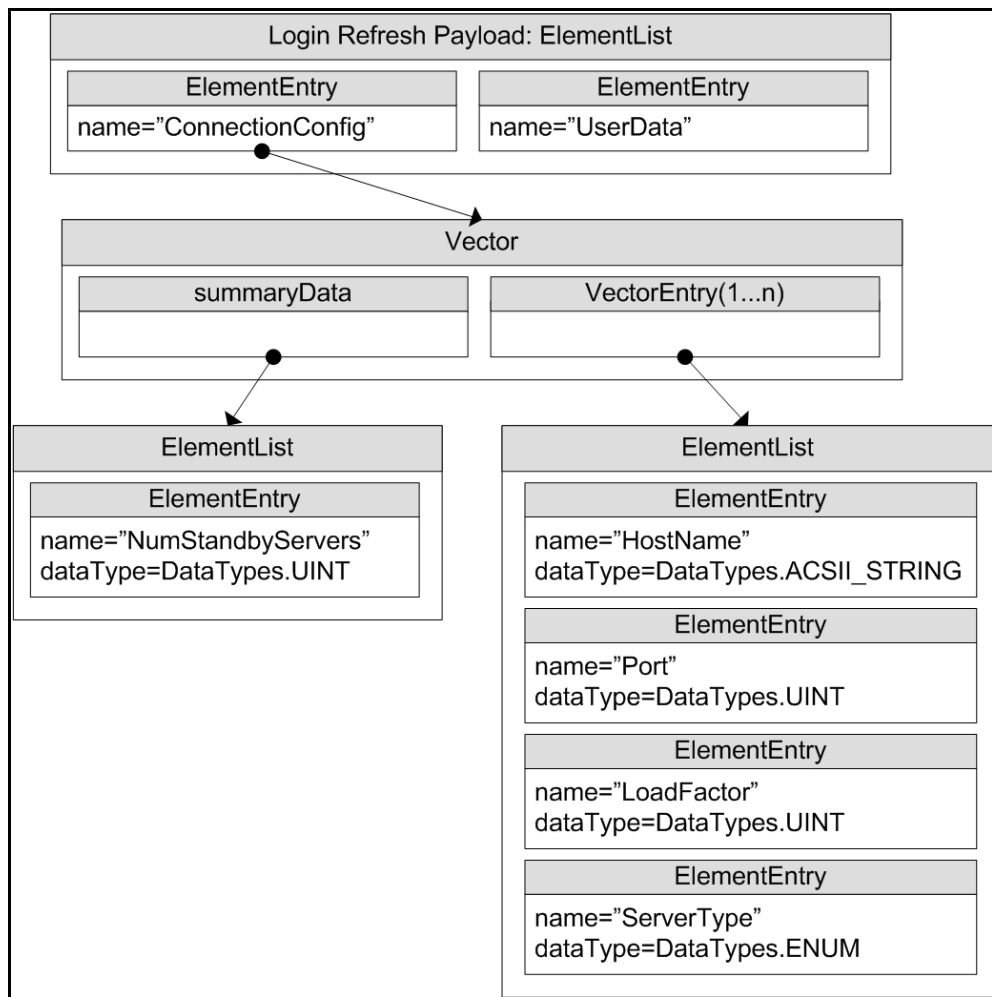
Login Refresh Payload: ElementList

ElementEntry
name="ConnectionConfig"

ElementEntry
name="UserData"

Vector

summaryData

VectorEntry(1...n)

ElementList

ElementEntry
name="NumStandbyServers"
dataType=DataTypes.UINT

ElementList

ElementEntry
name="HostName"
dataType=DataTypes.ACSII_STRING

ElementEntry
name="Port"
dataType=DataTypes.UINT

ElementEntry
name="LoadFactor"
dataType=DataTypes.UINT

ElementEntry
name="ServerType"
dataType=DataTypes.ENUM